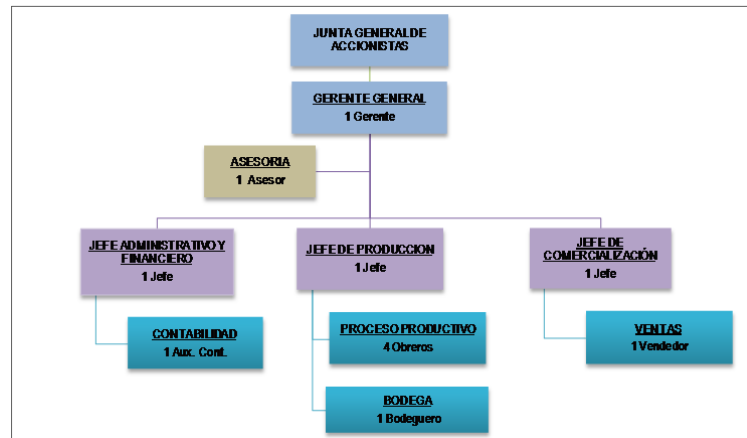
JUNTA GENERAL DE ACCIONISTAS

GERENTE GENERAL
1 Gerente

ASESORIA
1 Asesor

JEFE ADMINISTRATIVO Y FINANCIERO
1 Jefe

JEFE DE PRODUCCION
1 Jefe

JEFE DE COMERCIALIZACIÓN
1 Jefe

CONTABILIDAD
1 Aux. Cont.

PROCESO PRODUCTIVO
4 Obreros

BODEGA
1 Bodeguero

VENTAS
1 Vendedor